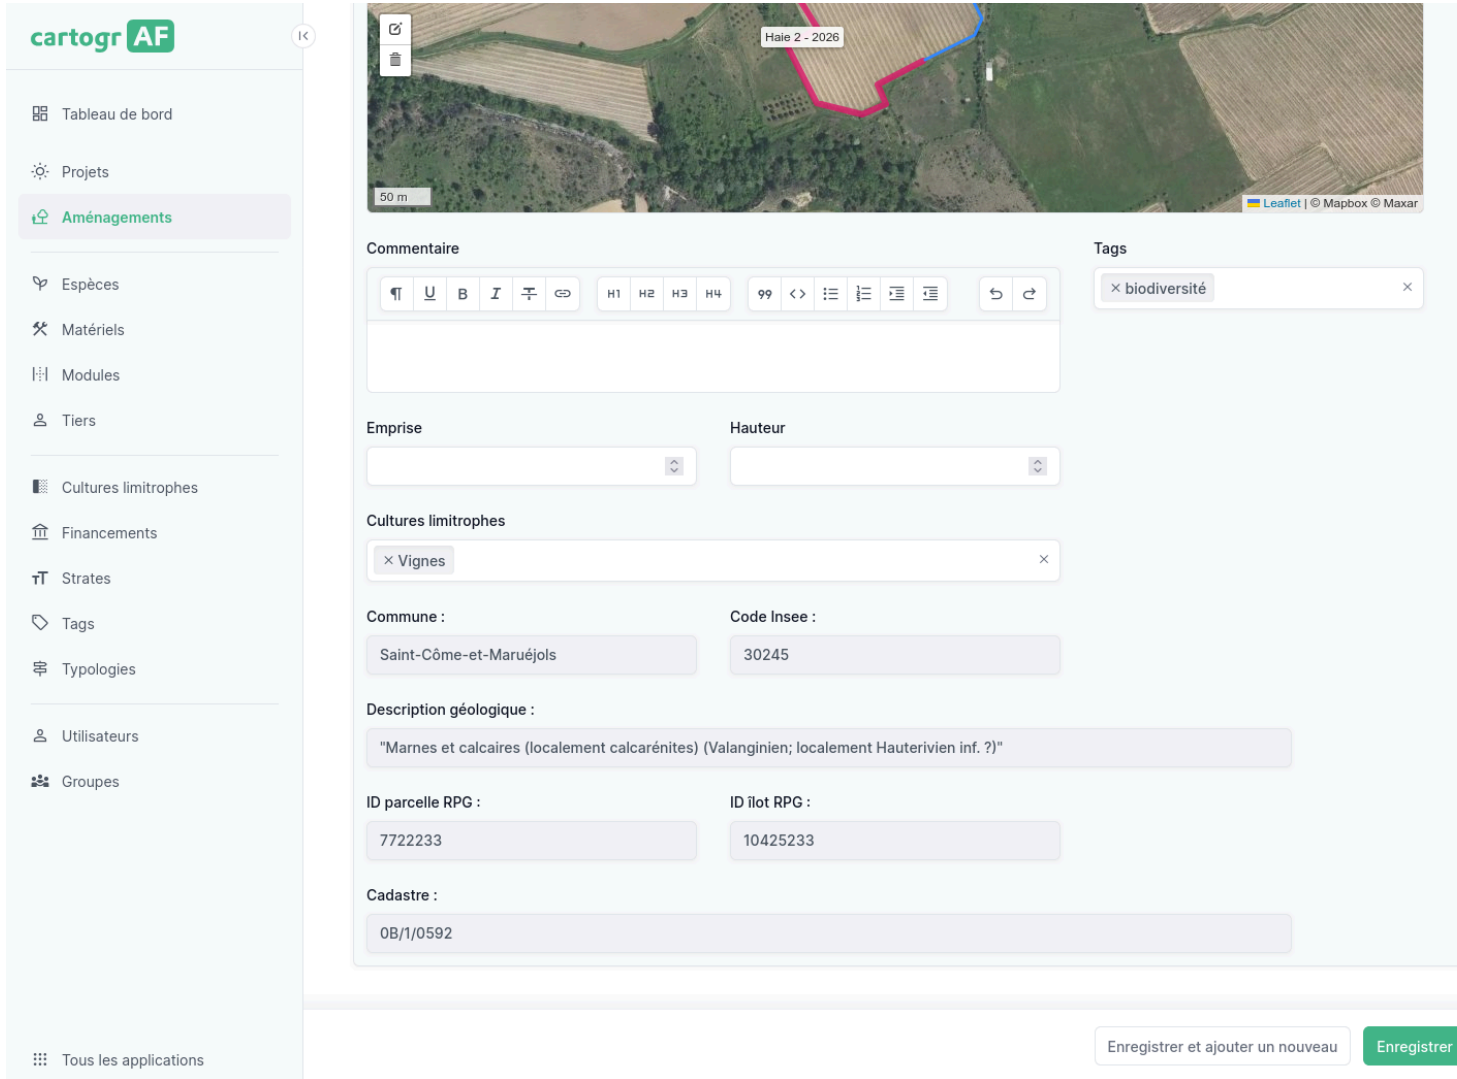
cartogr AF

Tableau de bord

Projets

Aménagements

Espèces

Matériels

Modules

Tiers

Cultures limitrophes

Financements

Strates

Tags

Typologies

Utilisateurs

Groupes

Tous les applications

Haie 2 - 2026

50 m

Leaflet | © Mapbox © Maxar

Commentaire

H1 H2 H3 H4 99

Tags

× biodiversité ×

Emprise

Hauteur

Cultures limitrophes

× Vignes ×

Commune :

Saint-Côme-et-Maruéjols

Code Insee :

30245

Description géologique :

"Marnes et calcaires (localement calcarénites) (Valanginien; localement Hauterivien inf. ?)"

ID parcelle RPG :

7722233

ID îlot RPG :

10425233

Cadastre :

0B/1/0592

Enregistrer et ajouter un nouveau

Enregistrer